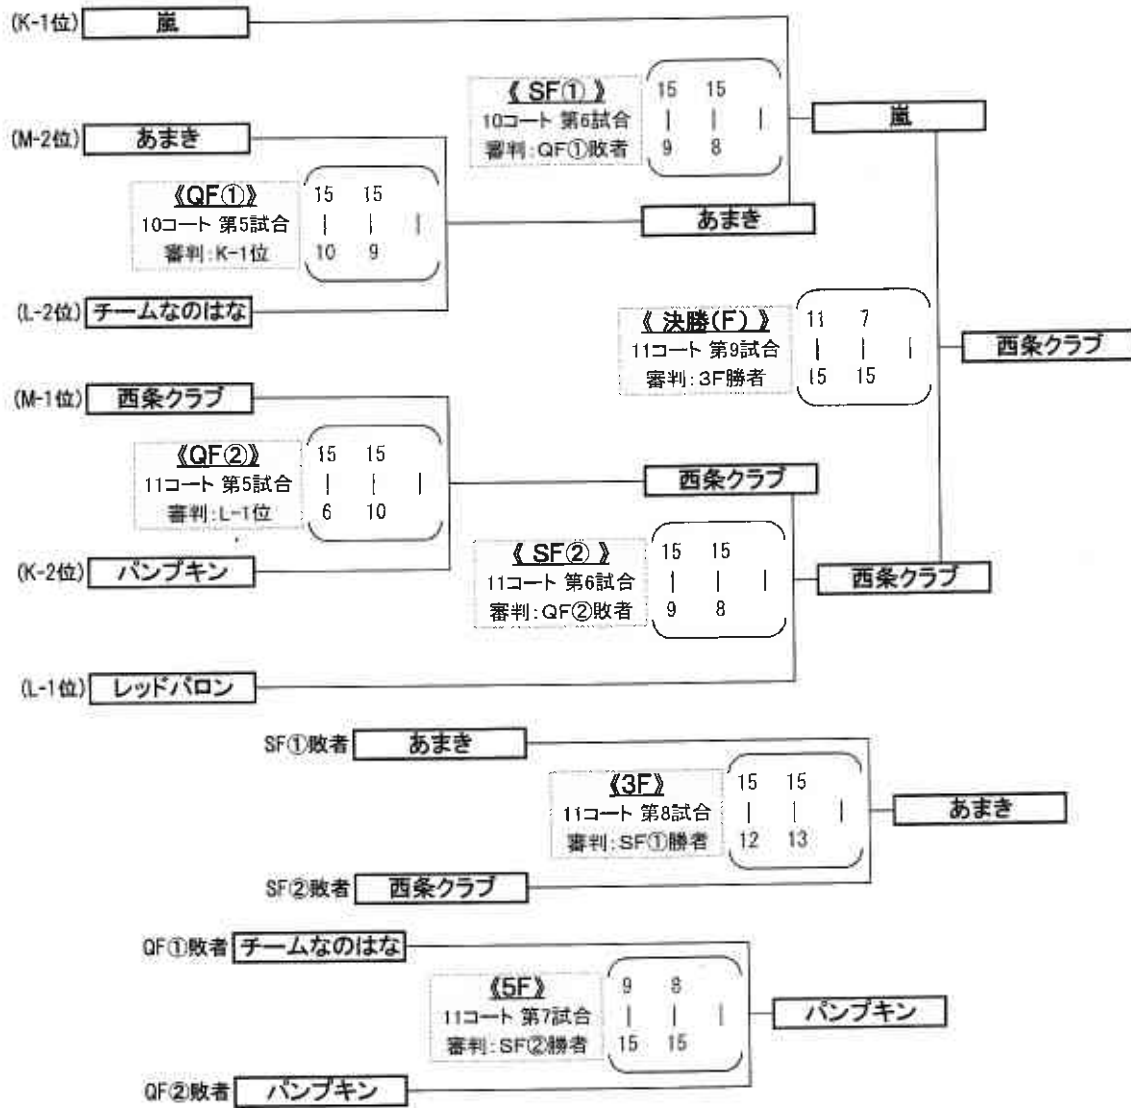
(K-1位) 嵐

《 SF① 》
10コート 第6試合
審判：QF①敗者

15 15
| | |
9 8

嵐

(M-2位) あまき

《QF①》
10コート 第5試合
審判：K-1位

15 15
| | |
10 9

あまき

(L-2位) チームなのはな

《 決勝(F) 》
11コート 第9試合
審判：3F勝者

11 7
| | |
15 15

西条クラブ

(M-1位) 西条クラブ

《QF②》
11コート 第5試合
審判：L-1位

15 15
| | |
6 10

西条クラブ

(K-2位) パンプキン

《 SF② 》
11コート 第6試合
審判：QF②敗者

15 15
| | |
9 8

西条クラブ

(L-1位) レッドバロン

SF①敗者 あまき

《3F》
11コート 第8試合
審判：SF①勝者

15 15
| | |
12 13

あまき

SF②敗者 西条クラブ

QF①敗者 チームなのはな

《5F》
11コート 第7試合
審判：SF②勝者

9 8
| | |
15 15

パンプキン

QF②敗者 パンプキン